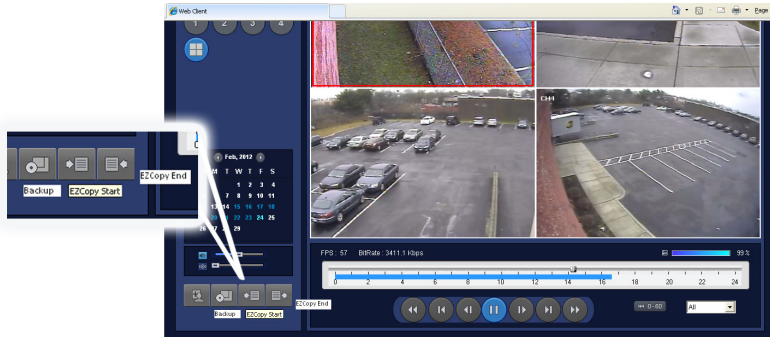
Web Client

Page

1 2 3 4

Backup EZCopy Start EZCopy End

Feb, 2012

M T W T F S

1 2 3 4

6 7 8 9 10 11

15 16 17 18

22 24

29

CH1

FPS : 57 BitRate : 3411.1 Kbps

99 %

0 2 4 6 8 10 12 14 16 18 20 22 24

0~60

All

Backup EZCopy Start EZCopy End